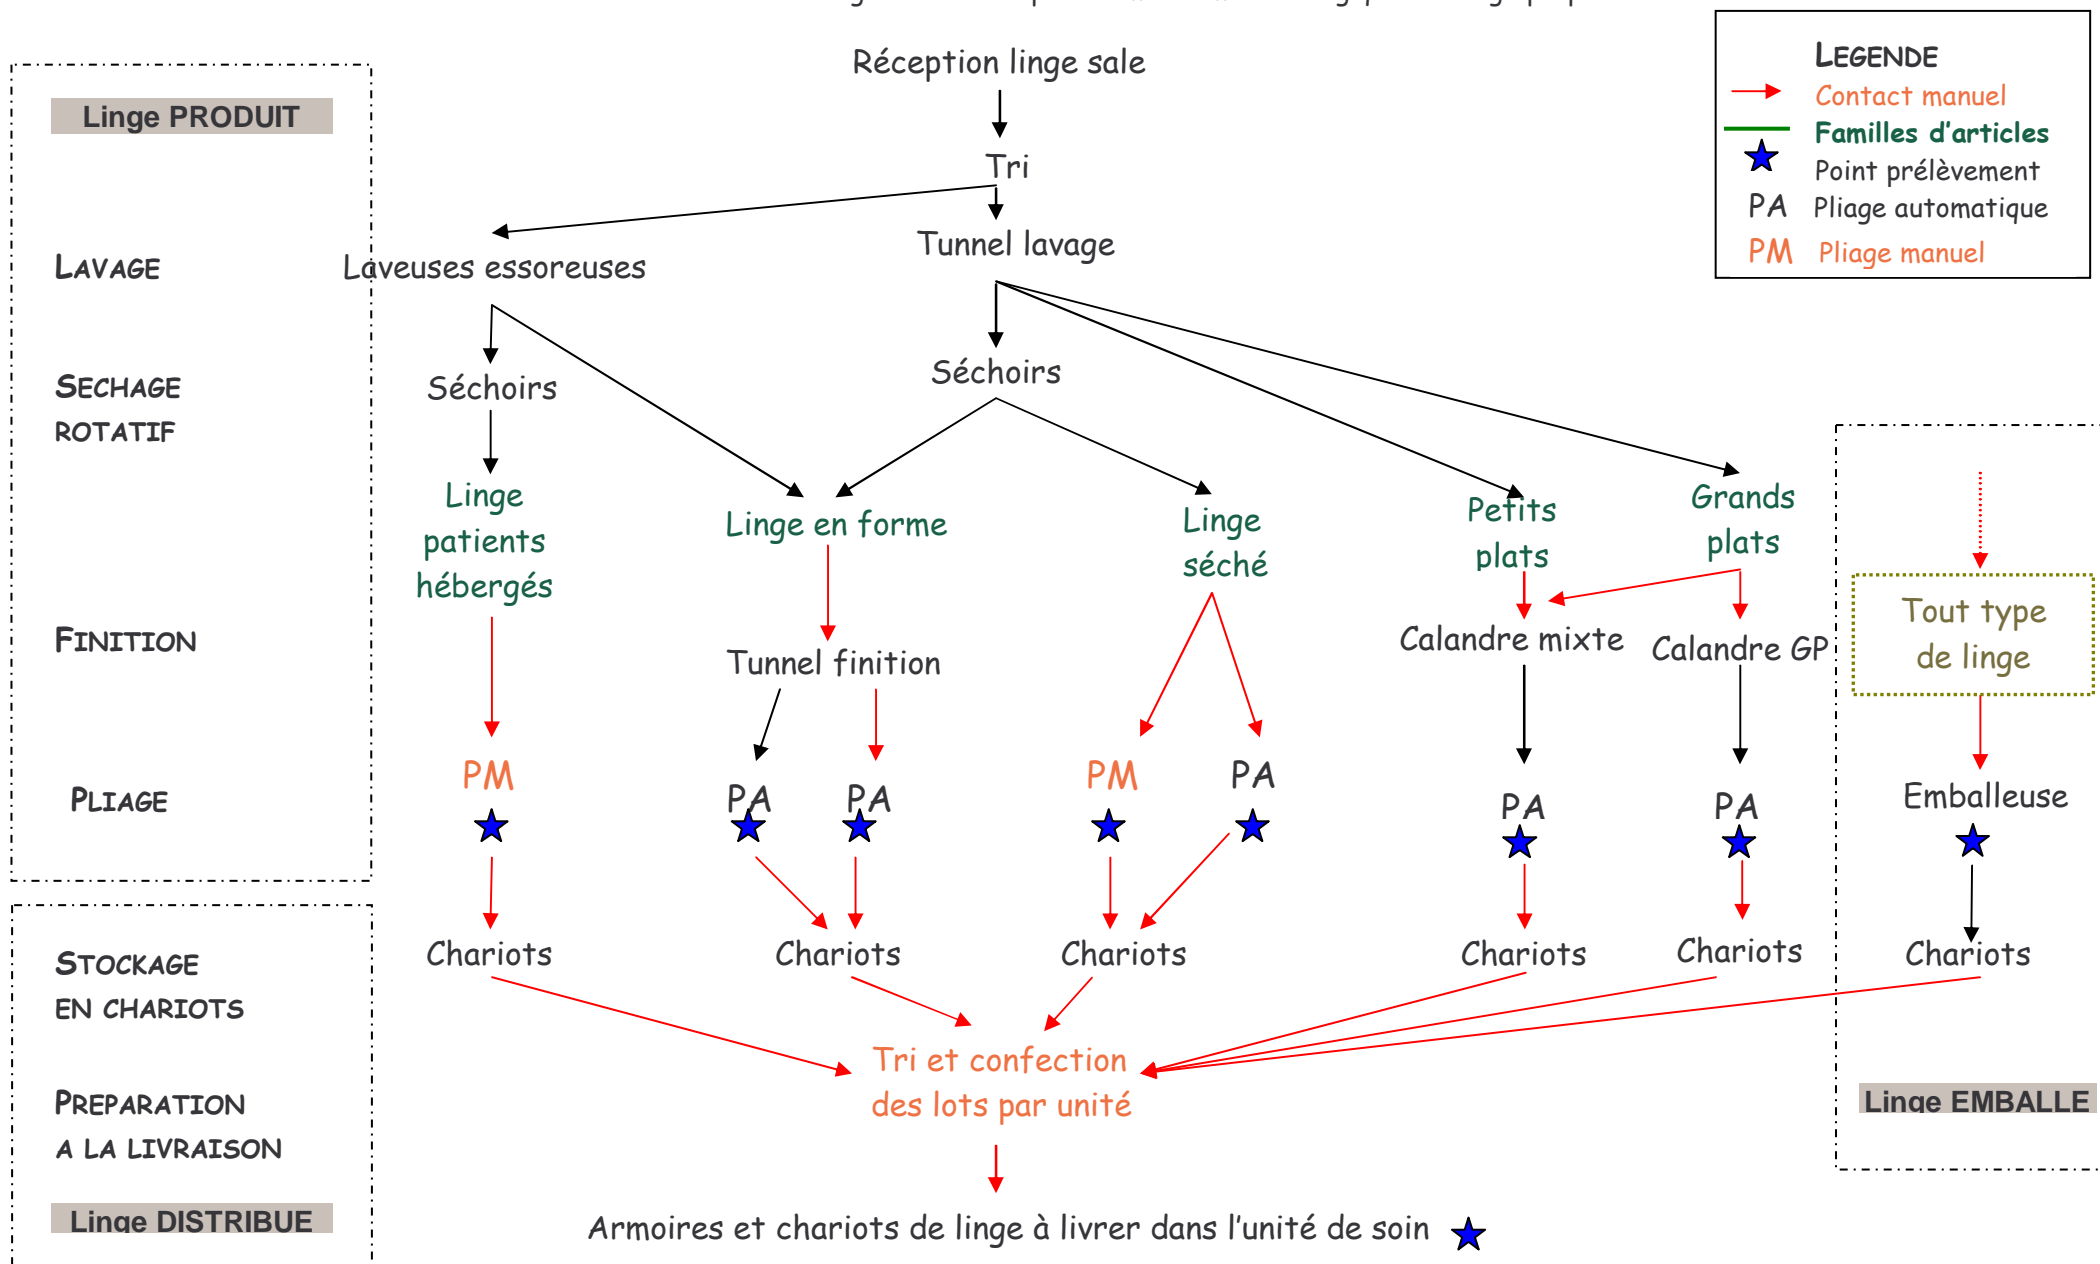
Réception linge sale

LEGENDE
Contact manuel
Familles d'articles
Point prélèvement
PA Pliage automatique
PM Pliage manuel

Linge PRODUIT

Tri

LAVAGE

Laveuses essoreuses

Tunnel lavage

SECHAGE ROTATIF

Séchoirs

Séchoirs

Linge patients hébergés

Linge en forme

Linge séché

Petits plats

Grands plats

FINITION

Tunnel finition

Calandre mixte

Calandre GP

Tout type de linge

PLIAGE

PM

PA

PA

PM

PA

PA

PA

Emballeuse

STOCKAGE EN CHARIOTS

Chariots

Chariots

Chariots

Chariots

Chariots

Chariots

PREPARATION A LA LIVRAISON

Tri et confection des lots par unité

Linge EMBALLE

Linge DISTRIBUE

Armoires et chariots de linge à livrer dans l'unité de soin